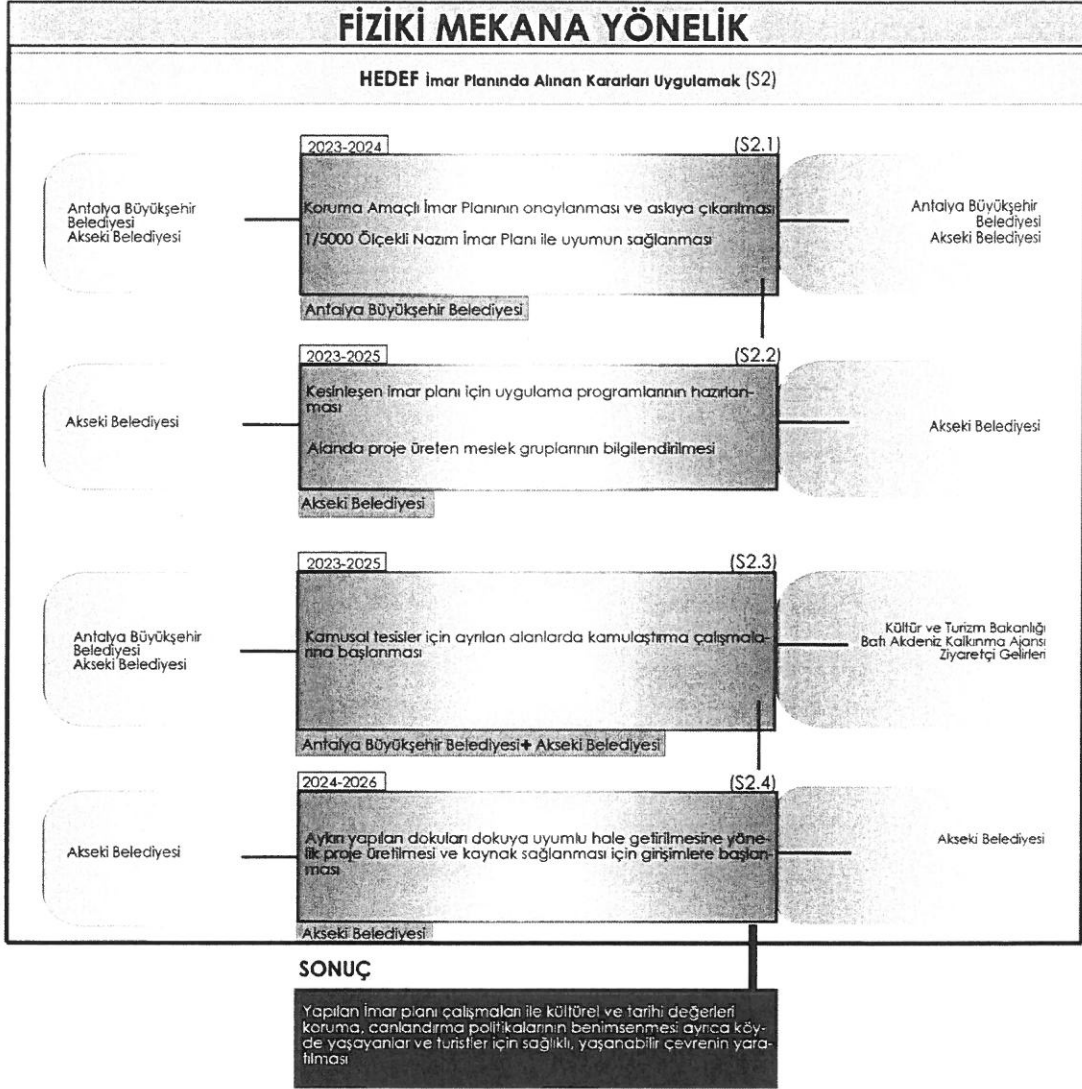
FİZİKİ MEKANA YÖNELİK

HEDEF İmar Planında Alınan Kararları Uygulamak (S2)

Antalya Büyükşehir Belediyesi
Akseki Belediyesi

2023-2024
(S2.1)

Koruma Amaçlı İmar Planının onaylanması ve askıya çıkarılması

1/5000 Ölçekli Nazım İmar Planı ile uyumun sağlanması

Antalya Büyükşehir Belediyesi

Antalya Büyükşehir Belediyesi
Akseki Belediyesi

Akseki Belediyesi

2023-2025
(S2.2)

Kesinleşen imar planı için uygulama programlarının hazırlanması

Alanda proje üreten meslek gruplarının bilgilendirilmesi

Akseki Belediyesi

Akseki Belediyesi

Antalya Büyükşehir Belediyesi
Akseki Belediyesi

2023-2025
(S2.3)

Kamusal tesisler için ayrılan alanlarda kamulaştırma çalışmalarına başlanması

Antalya Büyükşehir Belediyesi+ Akseki Belediyesi

Kültür ve Turizm Bakanlığı
Batı Akdeniz Kalkınma Ajansı
Ziyaretçi Gelirleri

Akseki Belediyesi

2024-2026
(S2.4)

Aykırı yapılan dokuları dokuya uyumlu hale getirilmesine yönelik proje üretilmesi ve kaynak sağlanması için girişimlere başlanması

Akseki Belediyesi

Akseki Belediyesi

SONUÇ

Yapılan İmar planı çalışmaları ile kültürel ve tarihi değerleri koruma, canlandırma politikalarının benimsenmesi ayrıca köyde yaşayanlar ve turistler için sağlıklı, yaşanabilir çevrenin yaratılması